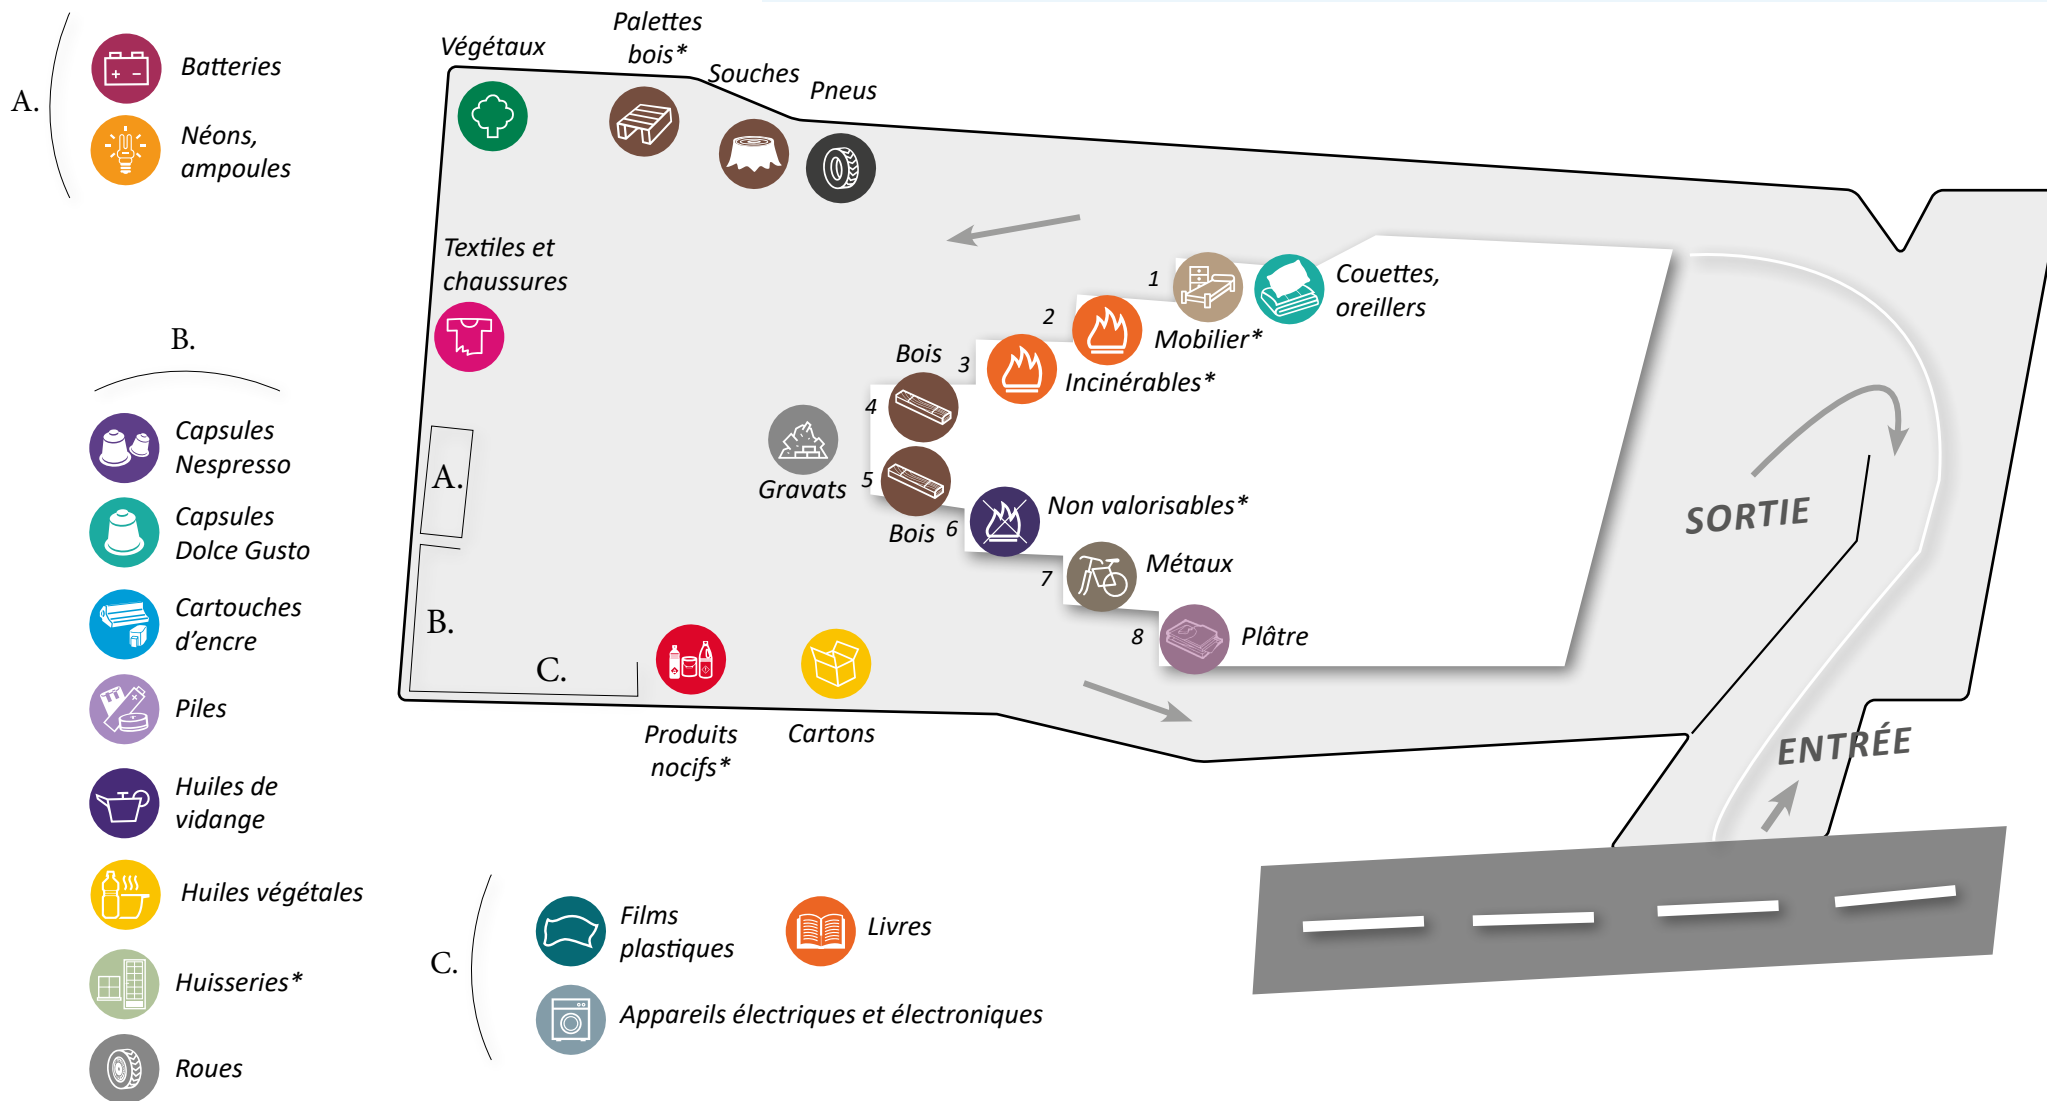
A.
Batteries
Néons, ampoules

B.
Capsules Nespresso
Capsules Dolce Gusto
Cartouches d’encre
Piles
Huiles de vidange
Huiles végétales
Huisseries*
Roues

Végétaux
Palettes bois*
Souches
Pneus

Textiles et chaussures

A.
B.
C.

1
Couettes, oreillers
2
Mobilier*
Bois
3
Incinérables*
4
Gravats
5
Bois
6
Non valorisables*
7
Métaux
8
Plâtre

Produits nocifs*
Cartons

SORTIE
ENTRÉE

C.
Films plastiques
Livres
Appareils électriques et électroniques